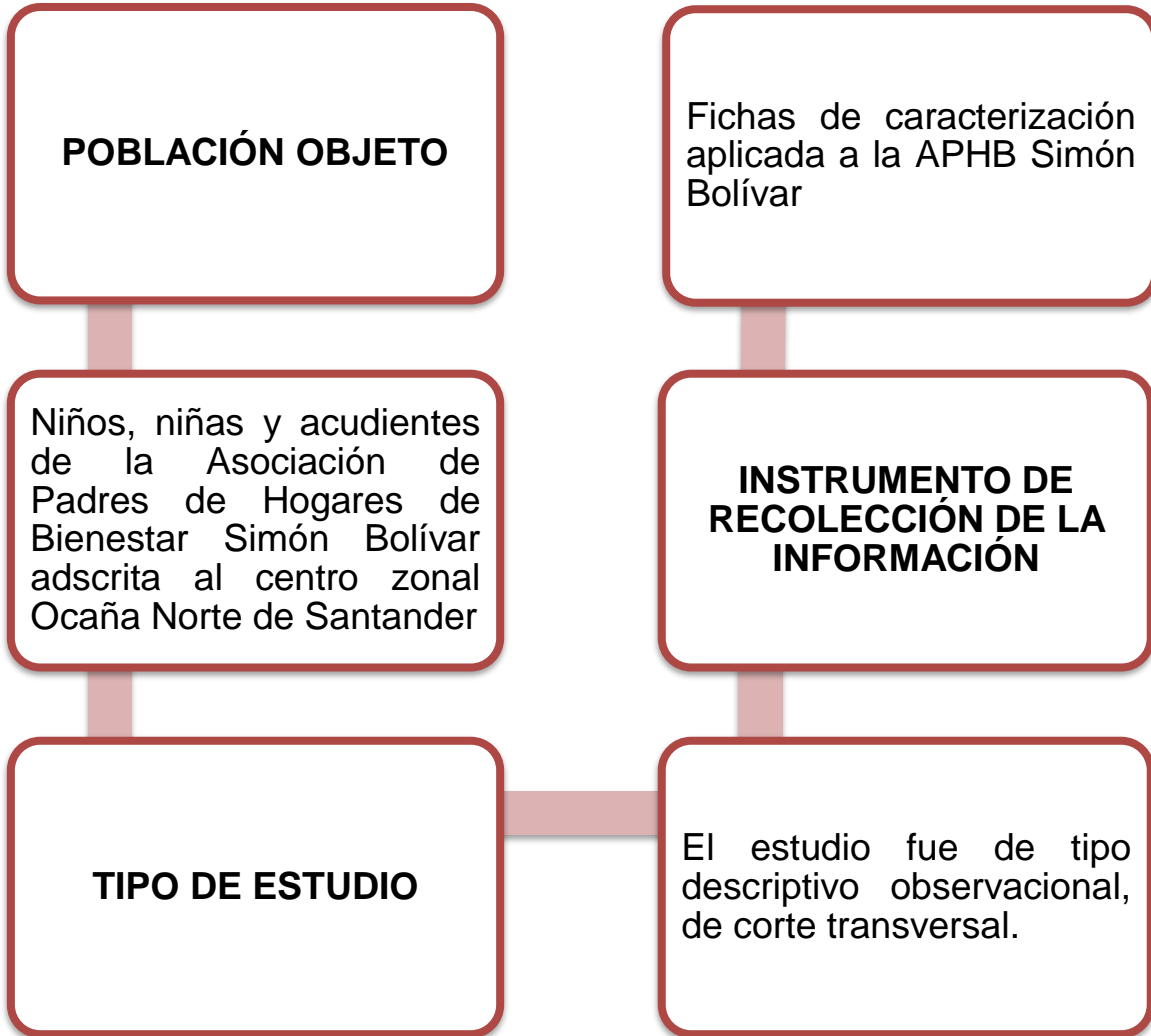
POBLACIÓN OBJETO

Niños, niñas y acudientes de la Asociación de Padres de Hogares de Bienestar Simón Bolívar adscrita al centro zonal Ocaña Norte de Santander

TIPO DE ESTUDIO

El estudio fue de tipo descriptivo observacional, de corte transversal.

INSTRUMENTO DE RECOLECCIÓN DE LA INFORMACIÓN

Fichas de caracterización aplicada a la APHB Simón Bolívar